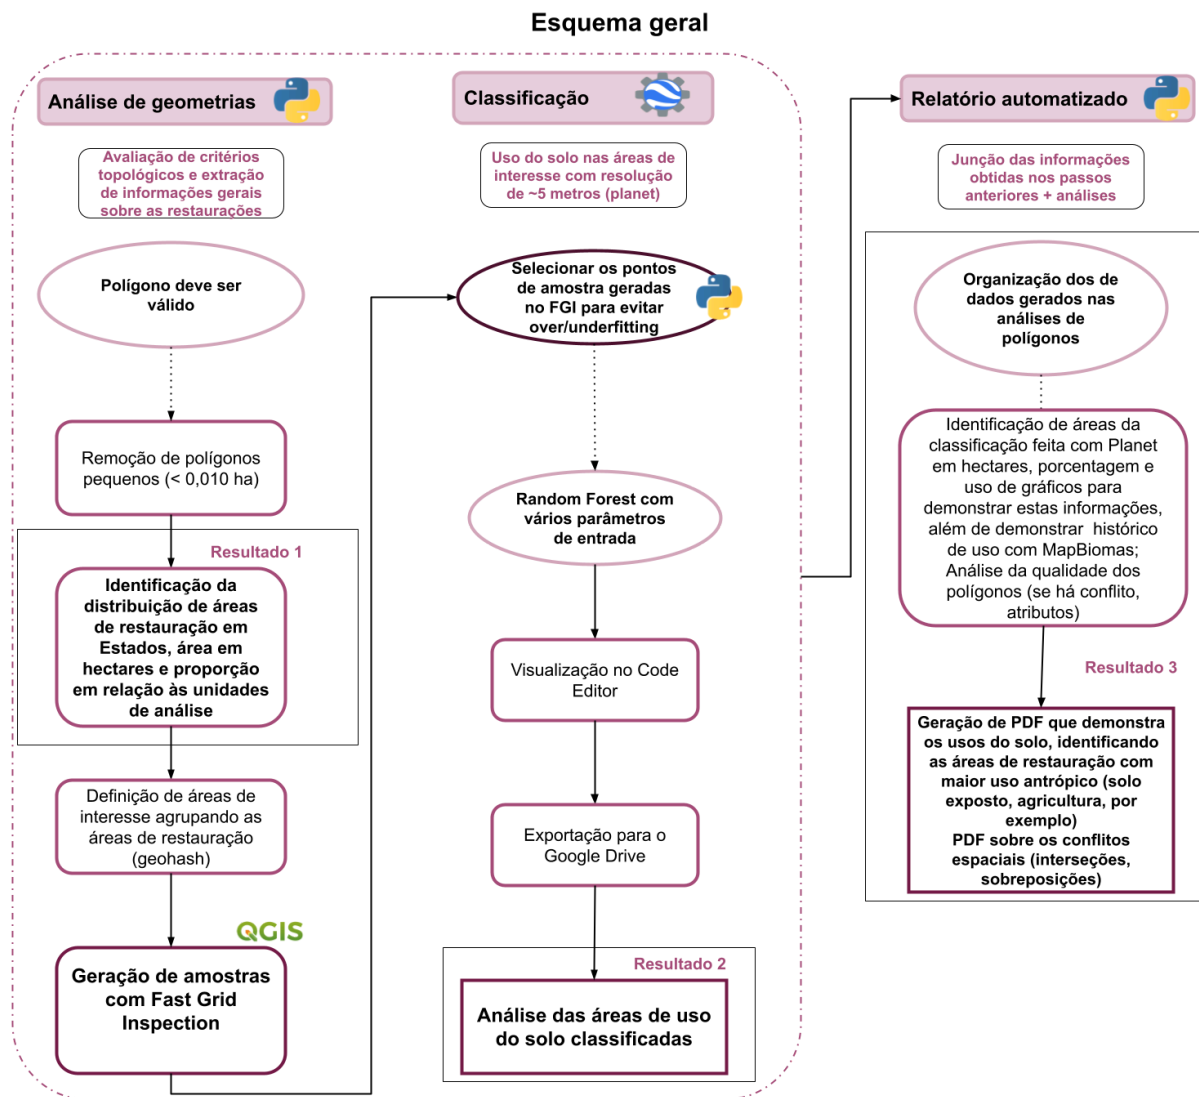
Esquema geral

Análise de geometrias

Avaliação de critérios topológicos e extração de informações gerais sobre as restaurações

Polígono deve ser válido

Remoção de polígonos pequenos (< 0,010 ha)

Resultado 1

Identificação da distribuição de áreas de restauração em Estados, área em hectares e proporção em relação às unidades de análise

Definição de áreas de interesse agrupando as áreas de restauração (geohash)

QGIS

Geração de amostras com Fast Grid Inspection

Classificação

Uso do solo nas áreas de interesse com resolução de ~5 metros (planet)

Selecionar os pontos de amostra geradas no FGI para evitar over/underfitting

Random Forest com vários parâmetros de entrada

Visualização no Code Editor

Exportação para o Google Drive

Resultado 2

Análise das áreas de uso do solo classificadas

Relatório automatizado

Junção das informações obtidas nos passos anteriores + análises

Organização dos de dados gerados nas análises de polígonos

Identificação de áreas da classificação feita com Planet em hectares, porcentagem e uso de gráficos para demonstrar estas informações, além de demonstrar histórico de uso com MapBiomas; Análise da qualidade dos polígonos (se há conflito, atributos)

Resultado 3

Geração de PDF que demonstra os usos do solo, identificando as áreas de restauração com maior uso antrópico (solo exposto, agricultura, por exemplo)
PDF sobre os conflitos espaciais (interseções, sobreposições)